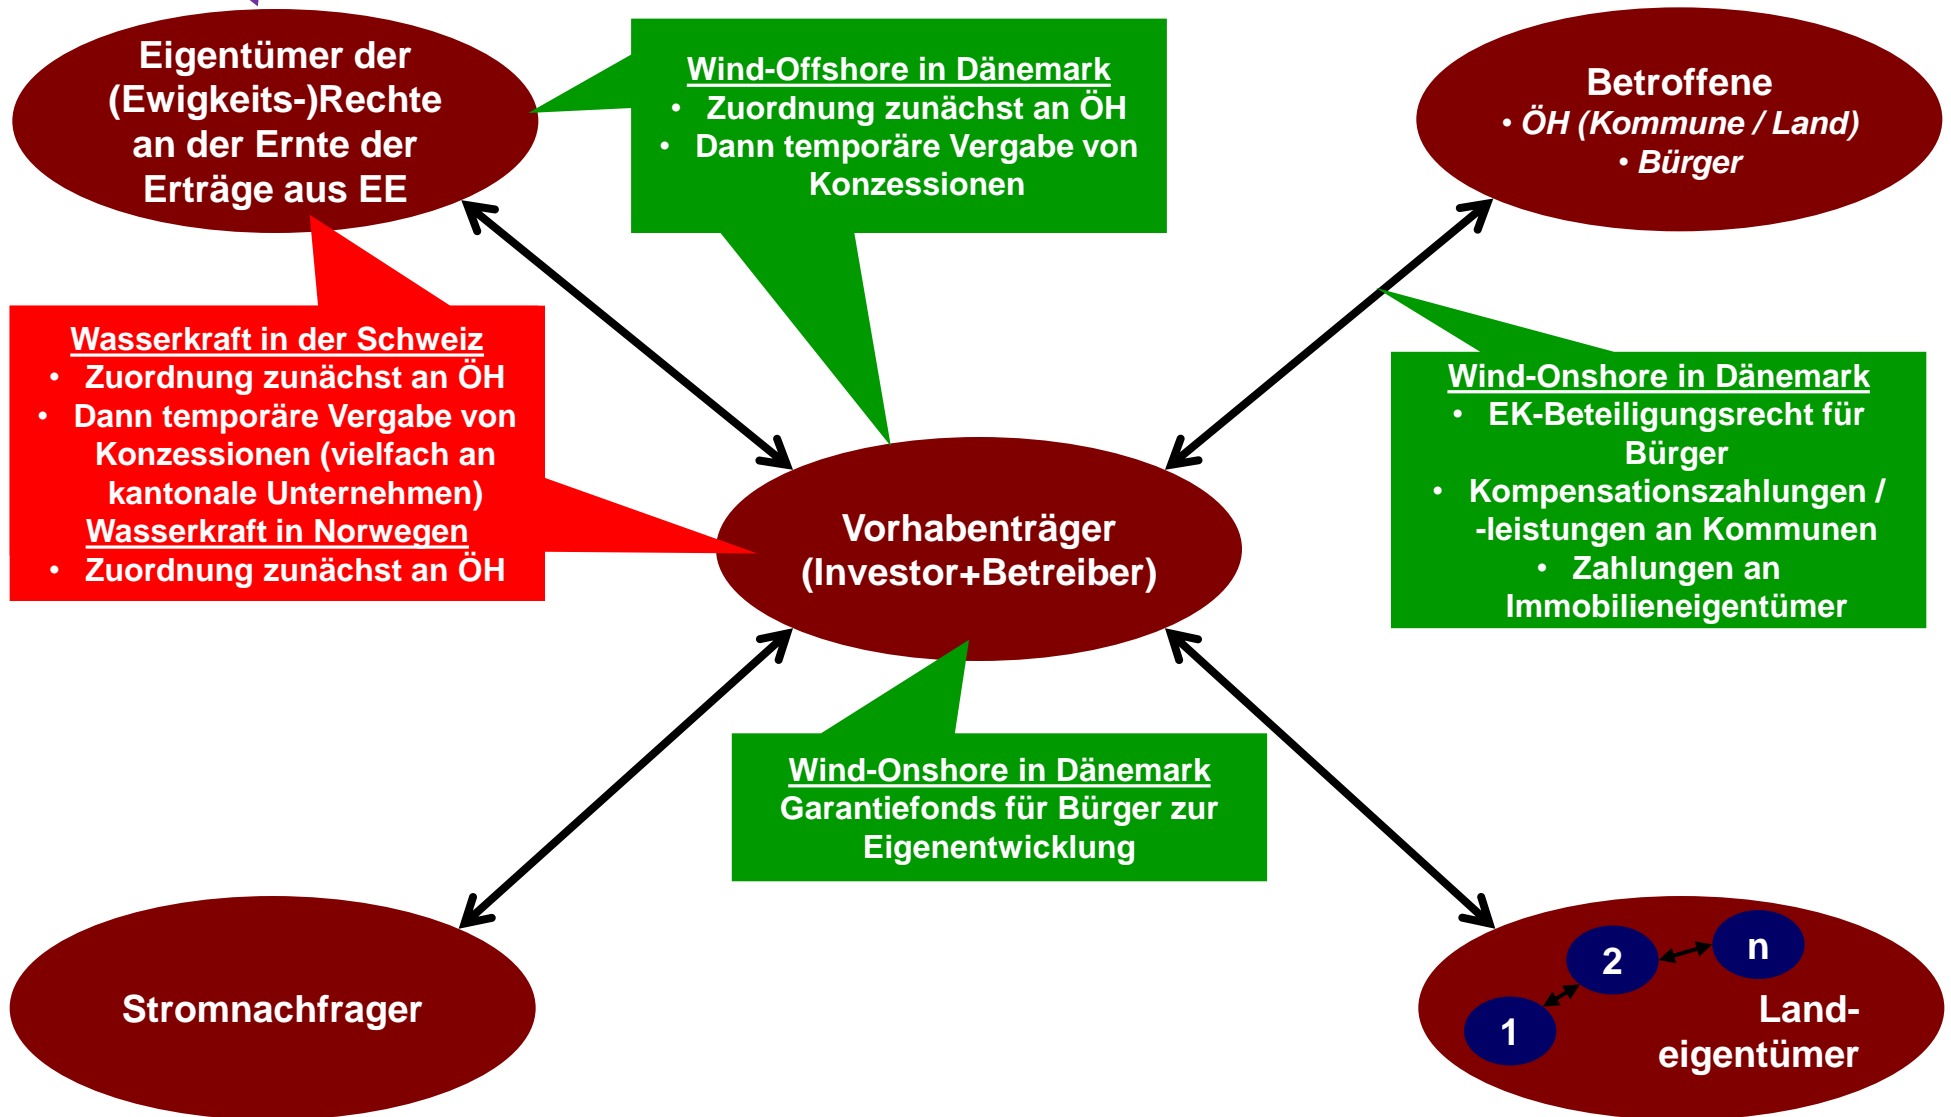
Eigentümer der (Ewigkeits-)Rechte an der Ernte der Erträge aus EE

Wind-Offshore in Dänemark
• Zuordnung zunächst an ÖH
• Dann temporäre Vergabe von Konzessionen

Betroffene
• ÖH (Kommune / Land)
• Bürger

Wasserkraft in der Schweiz
• Zuordnung zunächst an ÖH
• Dann temporäre Vergabe von Konzessionen (vielfach an kantonale Unternehmen)
Wasserkraft in Norwegen
• Zuordnung zunächst an ÖH

Wind-Onshore in Dänemark
• EK-Beteiligungsrecht für Bürger
• Kompensationszahlungen / -leistungen an Kommunen
• Zahlungen an Immobilieneigentümer

Vorhabenträger (Investor+Betreiber)

Wind-Onshore in Dänemark
Garantiefonds für Bürger zur Eigenentwicklung

Stromnachfrager

2
n
1
Land-eigentümer